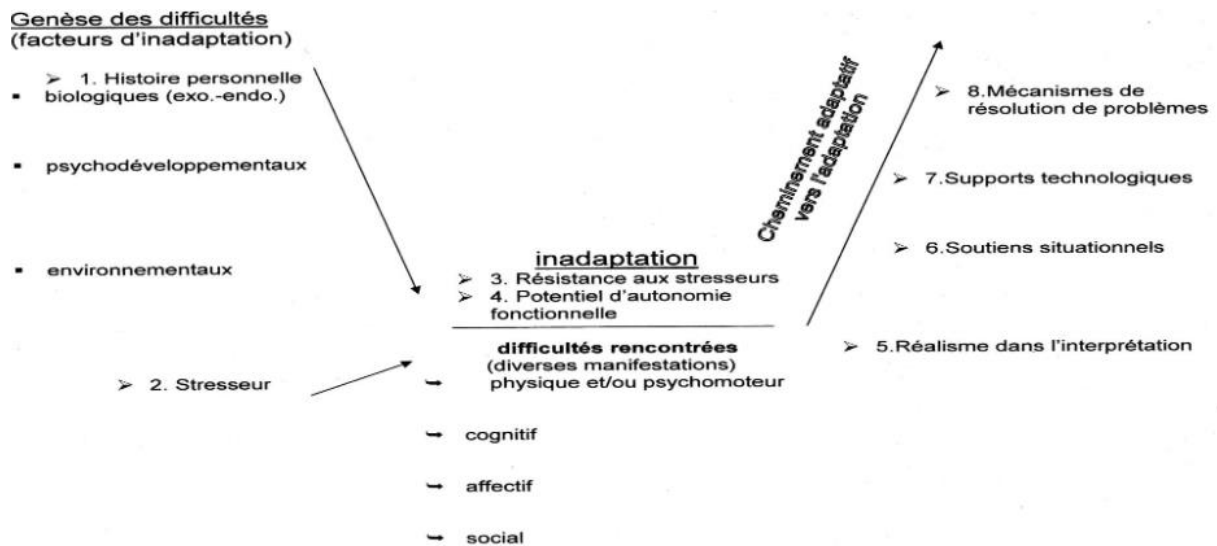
Genèse des difficultés
(facteurs d'inadaptation)

➢ 1. Histoire personnelle
▪ biologiques (exo.-endo.)

▪ psychodéveloppementaux

▪ environnementaux

➢ 2. Stresseur

inadaptation
➢ 3. Résistance aux stresseurs
➢ 4. Potentiel d'autonomie fonctionnelle

difficultés rencontrées
(diverses manifestations)
➙ physique et/ou psychomoteur

➙ cognitif

➙ affectif

➙ social

Cheminement adaptatif vers l'adaptation

➢ 8.Mécanismes de résolution de problèmes

➢ 7.Supports technologiques

➢ 6.Soutiens situationnels

➢ 5.Réalisme dans l'interprétation